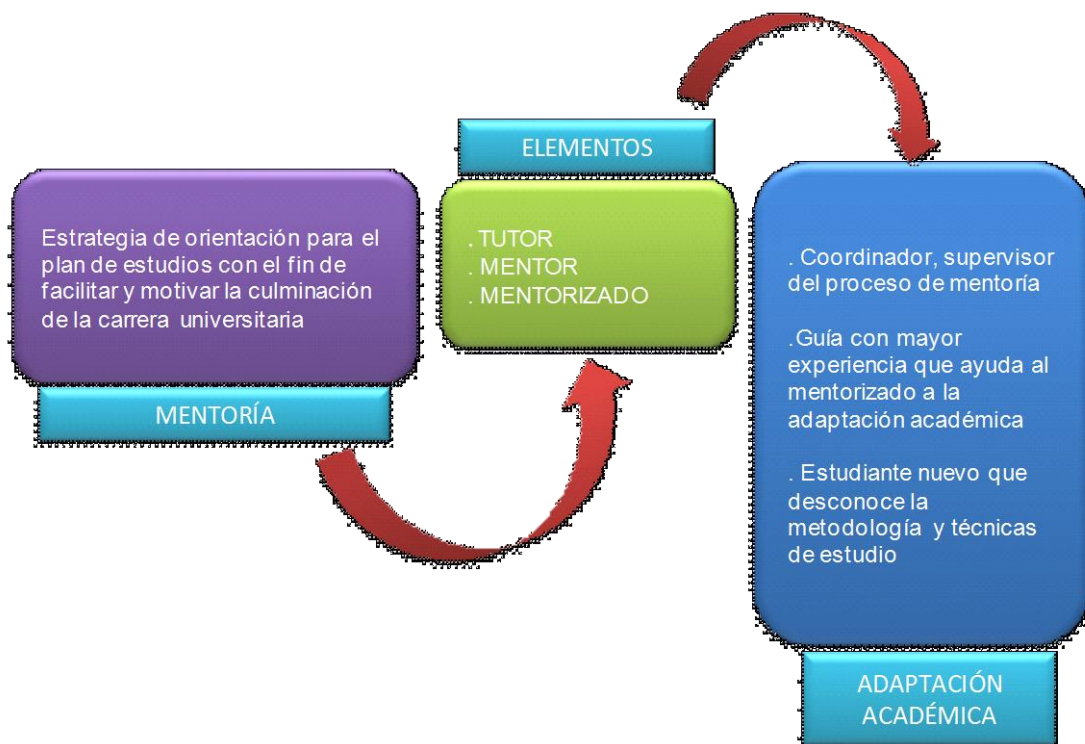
Estrategia de orientación para el plan de estudios con el fin de facilitar y motivar la culminación de la carrera universitaria

MENTORÍA

ELEMENTOS

. TUTOR
. MENTOR
. MENTORIZADO

. Coordinador, supervisor del proceso de mentoría

.Guía con mayor experiencia que ayuda al mentorizado a la adaptación académica

. Estudiante nuevo que desconoce la metodología y técnicas de estudio

ADAPTACIÓN ACADÉMICA